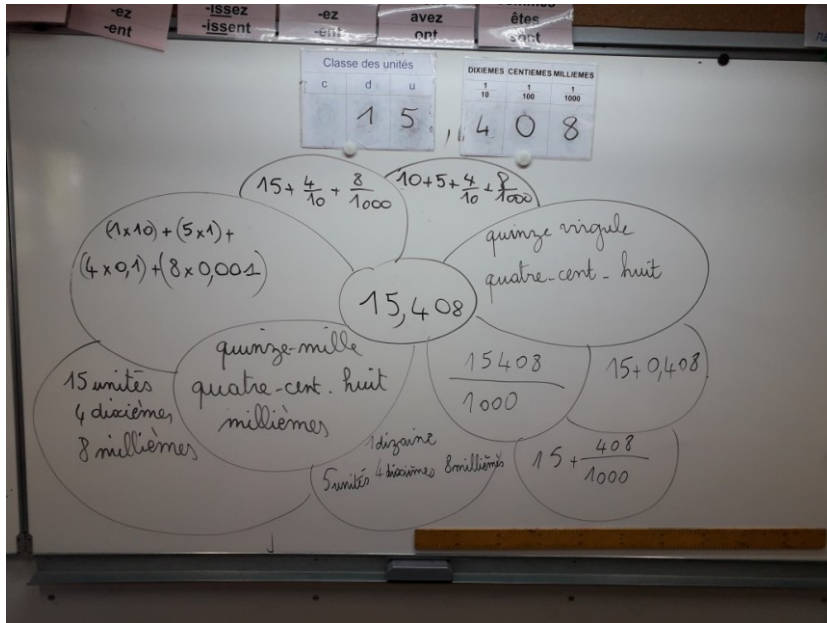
-ez
-ent

-issez
-issent

-ez
-ent

avez
ont

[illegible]
êtes
sont

Classe des unités

| c | d | u |
|---|---|---|
| | 1 | 5 |

,

| DIXIEMES | CENTIEMES | MILLIEMES |
|---|---|---|
| $\frac{1}{10}$ | $\frac{1}{100}$ | $\frac{1}{1000}$ |
| 4 | 0 | 8 |

$15 + \frac{4}{10} + \frac{8}{1000}$

$10 + 5 + \frac{4}{10} + \frac{8}{1000}$

$(1 \times 10) + (5 \times 1) + (4 \times 0{,}1) + (8 \times 0{,}001)$

quinze virgule quatre-cent-huit

15,408

quinze-mille quatre-cent-huit millièmes

15 unités 4 dixièmes 8 millièmes

$\frac{15408}{1000}$

$15 + 0{,}408$

1 dizaine 5 unités 4 dixièmes 8 millièmes

$15 + \frac{408}{1000}$